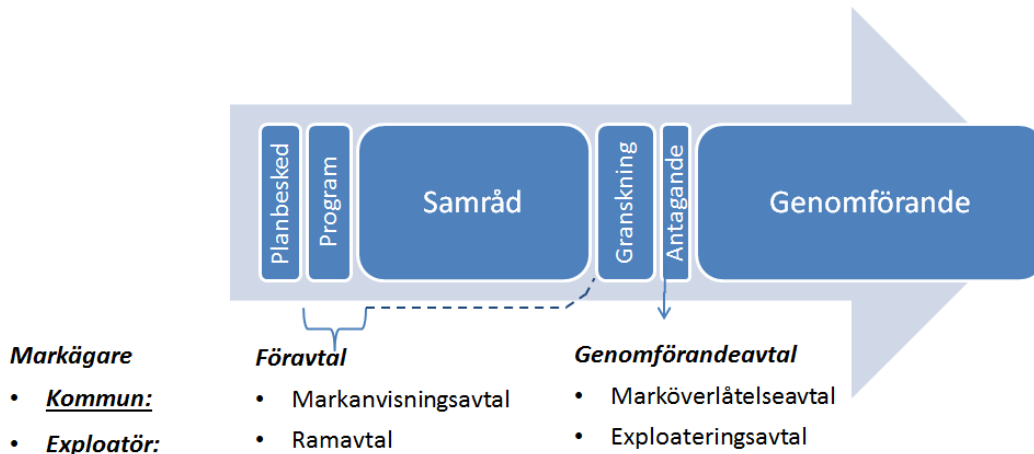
Planbesked

Program

Samråd

Granskning

Antagande

Genomförande

Markägare

- Kommun:
- Exploatör:

Föravtal

- Markanvisningsavtal
- Ramavtal

Genomförandeavtal

- Marköverlåtelseavtal
- Exploateringsavtal